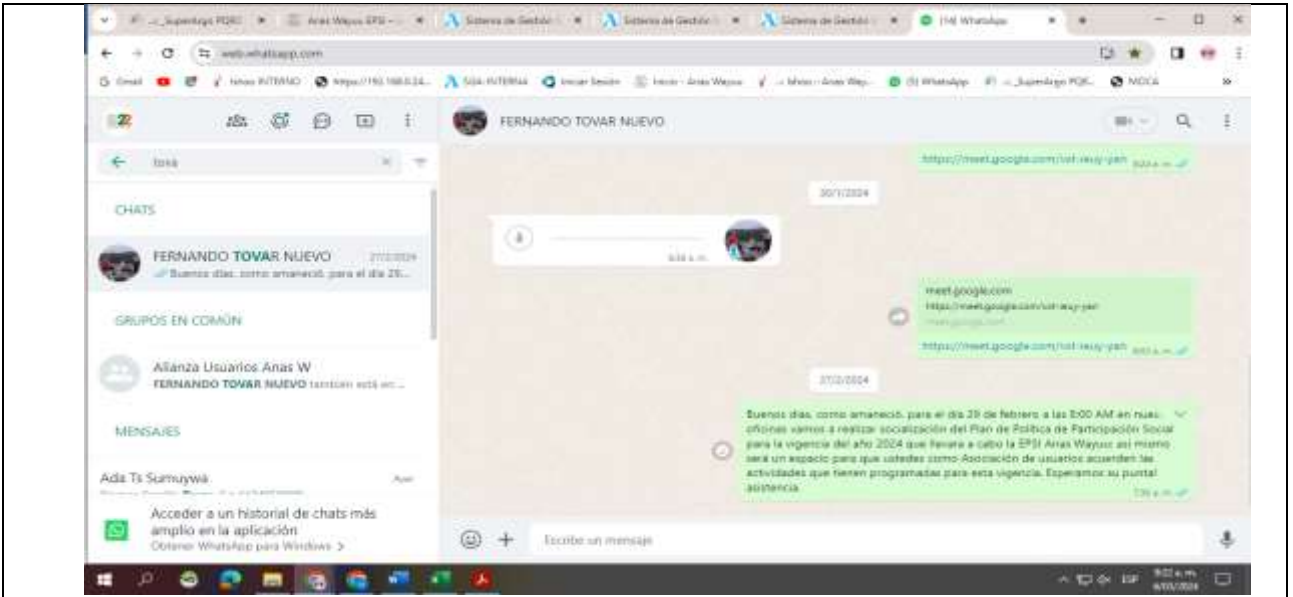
:: SuperArgo PQRS | Anas Wayuu EPSI - | Sistema de Gestión | Sistema de Gestión | Sistema de Gestión | (14) WhatsApp

web.whatsapp.com

Gmail | Intranet INTERNO | https://192.168.0.24... | SGA-INTERNA | Iniciar Sesión | Inicio - Anas Wayuu | Inicio - Anas Way... | (5) WhatsApp | :: SuperArgo PQR... | MOCA

tova

CHATS

FERNANDO TOVAR NUEVO 27/2/2024
Buenos días, como amaneció, para el día 29...

GRUPOS EN COMÚN

Alianza Usuarios Anas W
FERNANDO TOVAR NUEVO también está en...

MENSAJES

Ada Ts Sumuywa Ayer

Acceder a un historial de chats más amplio en la aplicación
Obtener WhatsApp para Windows >

FERNANDO TOVAR NUEVO

https://meet.google.com/vot-wuy-yan 9:04 a. m.

30/1/2024

9:34 a. m.

meet.google.com
https://meet.google.com/vot-wuy-yan
meet.google.com
https://meet.google.com/vot-wuy-yan 9:03 a. m.

27/2/2024

Buenos días, como amaneció, para el día 29 de febrero a las 8:00 AM en nuestras oficinas vamos a realizar socialización del Plan de Política de Participación Social para la vigencia del año 2024 que llevara a cabo la EPSI Anas Wayuu así mismo será un espacio para que ustedes como Asociación de usuarios acuerden las actividades que tienen programadas para esta vigencia. Esperamos su puntal asistencia. 7:36 a. m.

Escribe un mensaje

ESP 9:02 a. m. 4/03/2024